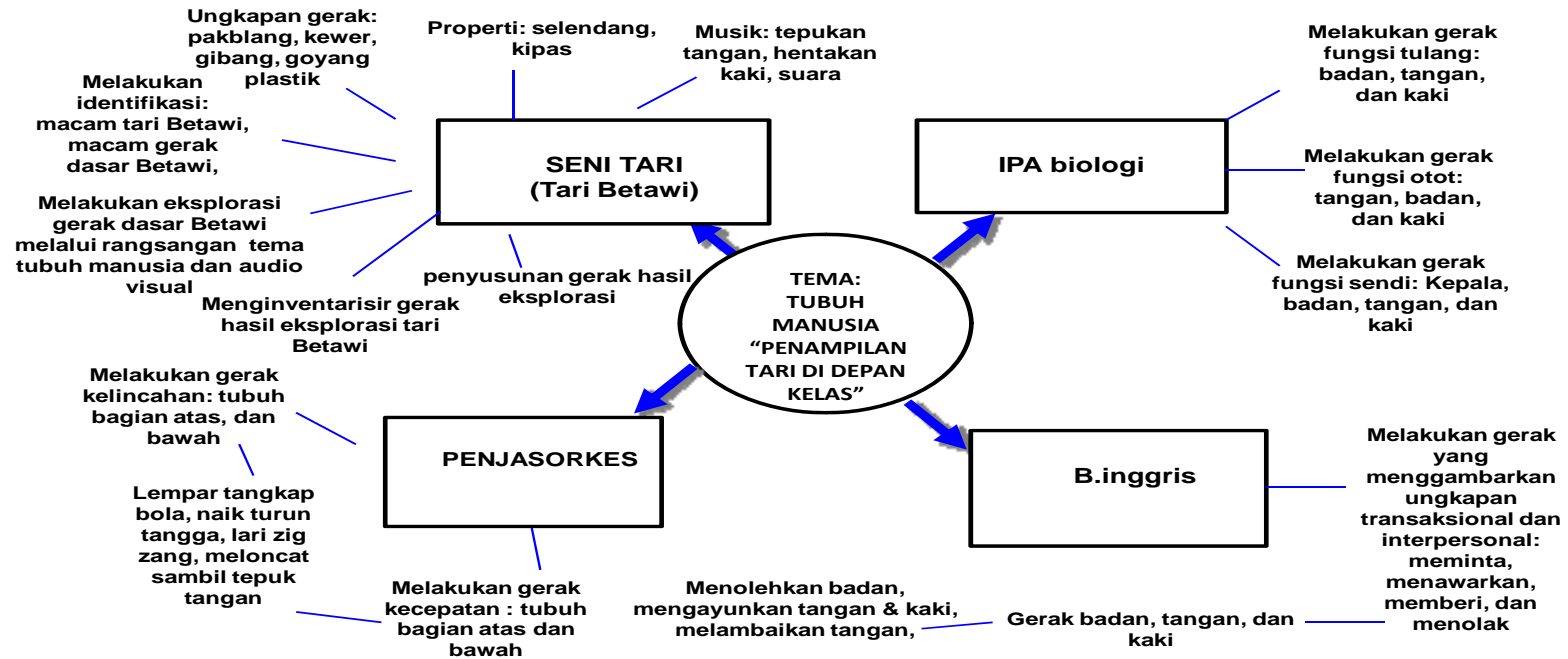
TEMA:
TUBUH
MANUSIA
"PENAMPILAN
TARI DI DEPAN
KELAS"

SENI TARI
(Tari Betawi)

Ungkapan gerak: pakblang, kewer, gibang, goyang plastik

Properti: selendang, kipas

Musik: tepukan tangan, hentakan kaki, suara

Melakukan identifikasi: macam tari Betawi, macam gerak dasar Betawi,

Melakukan eksplorasi gerak dasar Betawi melalui rangsangan tema tubuh manusia dan audio visual

penyusunan gerak hasil eksplorasi

Menginventarisir gerak hasil eksplorasi tari Betawi

IPA biologi

Melakukan gerak fungsi tulang: badan, tangan, dan kaki

Melakukan gerak fungsi otot: tangan, badan, dan kaki

Melakukan gerak fungsi sendi: Kepala, badan, tangan, dan kaki

PENJASORKES

Melakukan gerak kelincahan: tubuh bagian atas, dan bawah

Lempar tangkap bola, naik turun tangga, lari zig zang, meloncat sambil tepuk tangan

Melakukan gerak kecepatan : tubuh bagian atas dan bawah

B.inggris

Melakukan gerak yang menggambarkan ungkapan transaksional dan interpersonal: meminta, menawarkan, memberi, dan menolak

Gerak badan, tangan, dan kaki

Menolehkan badan, mengayunkan tangan & kaki, melambaikan tangan,